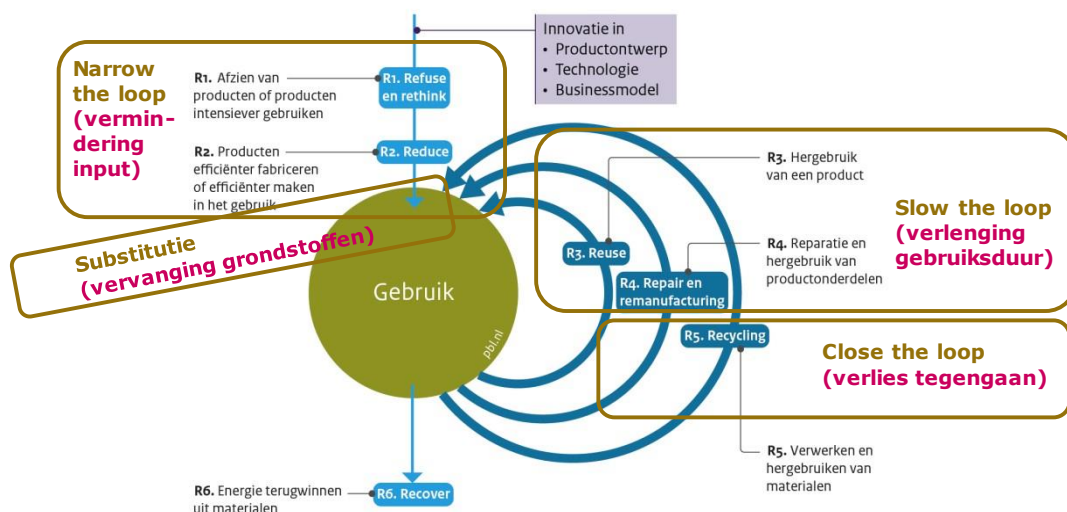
Innovatie in
• Productontwerp
• Technologie
• Businessmodel

Narrow the loop (vermindering input)

R1. Afzien van producten of producten intensiever gebruiken

R1. Refuse en rethink

R2. Producten efficiënter fabriceren of efficiënter maken in het gebruik

R2. Reduce

Substitutie (vervanging grondstoffen)

Gebruik

pbl.nl

R3. Hergebruik van een product

Slow the loop (verlenging gebruiksduur)

R3. Reuse

R4. Reparatie en hergebruik van productonderdelen

R4. Repair en remanufacturing

R5. Recycling

Close the loop (verlies tegengaan)

R5. Verwerken en hergebruiken van materialen

R6. Energie terugwinnen uit materialen

R6. Recover